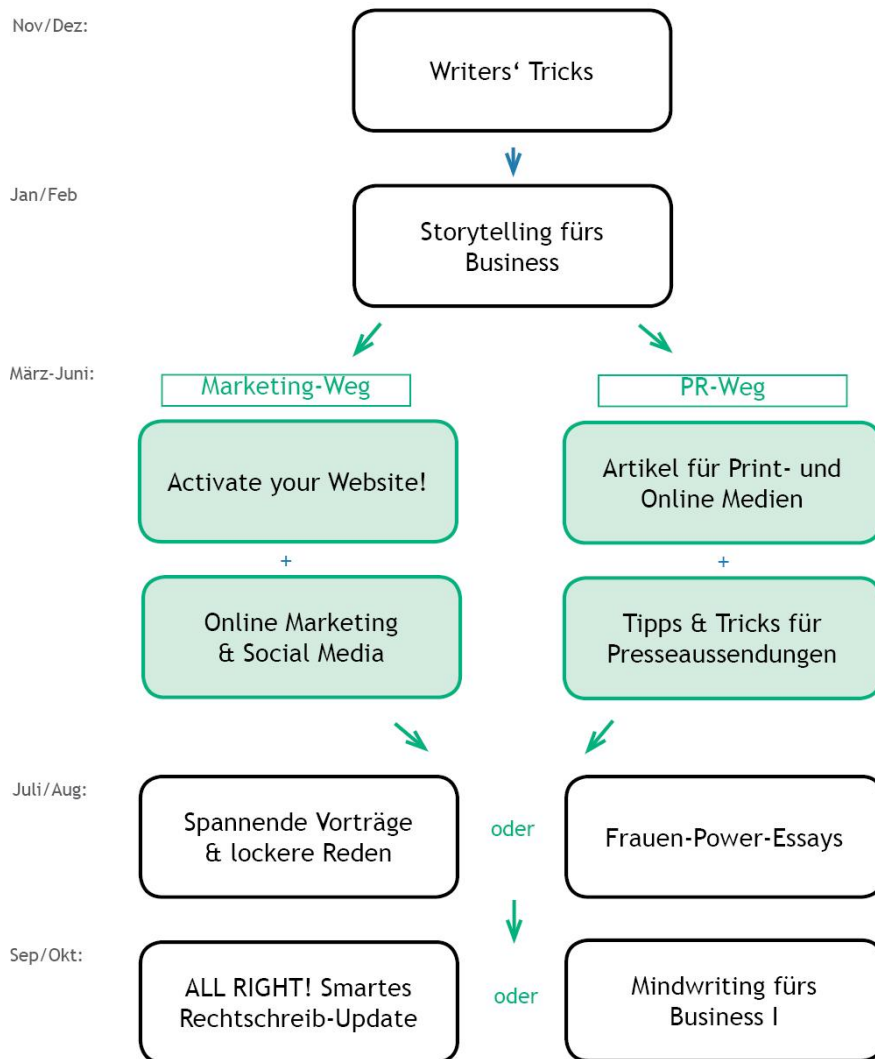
Nov/Dez:

Writers‘ Tricks

Jan/Feb

Storytelling fürs Business

März-Juni:

Marketing-Weg

PR-Weg

Activate your Website!

Artikel für Print- und Online Medien

+

+

Online Marketing & Social Media

Tipps & Tricks für Presseaussendungen

Juli/Aug:

Spannende Vorträge & lockere Reden

oder

Frauen-Power-Essays

Sep/Okt:

ALL RIGHT! Smartes Rechtschreib-Update

oder

Mindwriting fürs Business I